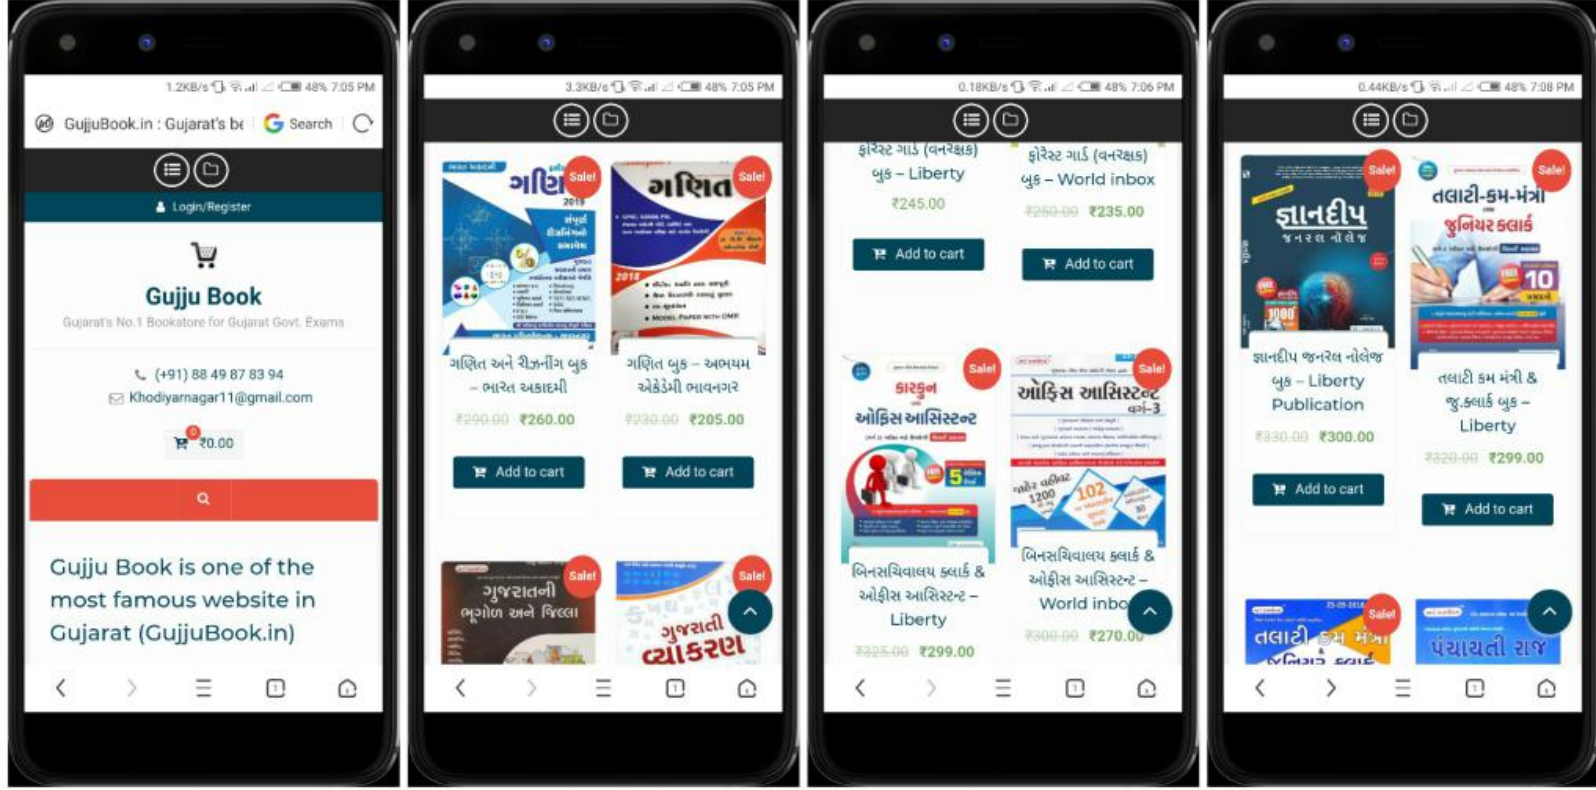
1.2KB/s 48% 7:05 PM

GujjuBook.in : Gujarat's be Search

Login/Register

Gujju Book

Gujarat's No.1 Bookstore for Gujarat Govt. Exams

(+91) 88 49 87 83 94

Khodiyarnagar11@gmail.com

0 ₹0.00

Gujju Book is one of the most famous website in Gujarat (GujjuBook.in)

3.3KB/s 48% 7:05 PM

ગણિત Sale!

ગણિત Sale!

2018

ગણિત અને રીઝનીંગ બુક – ભારત અકાદમી

~~₹290.00~~ ₹260.00

Add to cart

ગણિત બુક – અભયમ એકેડેમી ભાવનગર

~~₹230.00~~ ₹205.00

Add to cart

Sale!

ગુજરાતની ભૂગોળ અને જિલ્લા

Sale!

ગુજરાતી વ્યાકરણ

0.18KB/s 48% 7:06 PM

ફોરેસ્ટ ગાર્ડ (વનરક્ષક) બુક – Liberty

₹245.00

Add to cart

ફોરેસ્ટ ગાર્ડ (વનરક્ષક) બુક – World inbox

~~₹250.00~~ ₹235.00

Add to cart

Sale!

કારકુન ઓફિસ આસિસ્ટન્ટ

Sale!

ઓફિસ આસિસ્ટન્ટ વર્ગ-3

102

બિનસચિવાલય ક્લાર્ક & ઓફિસ આસિસ્ટન્ટ – Liberty

~~₹325.00~~ ₹299.00

બિનસચિવાલય ક્લાર્ક & ઓફિસ આસિસ્ટન્ટ – World inbo

~~₹300.00~~ ₹270.00

0.44KB/s 48% 7:08 PM

Sale!

જ્ઞાનદીપ જનરલ નોલેજ

Sale!

તલાટી-કમ-મંત્રી જુનિયર ક્લાર્ક

10

જ્ઞાનદીપ જનરલ નોલેજ બુક – Liberty Publication

~~₹330.00~~ ₹300.00

Add to cart

તલાટી કમ મંત્રી & જુ.ક્લાર્ક બુક – Liberty

~~₹320.00~~ ₹299.00

Add to cart

Sale!

તલાટી કમ મંત્રી

પંચાયતી રાજ